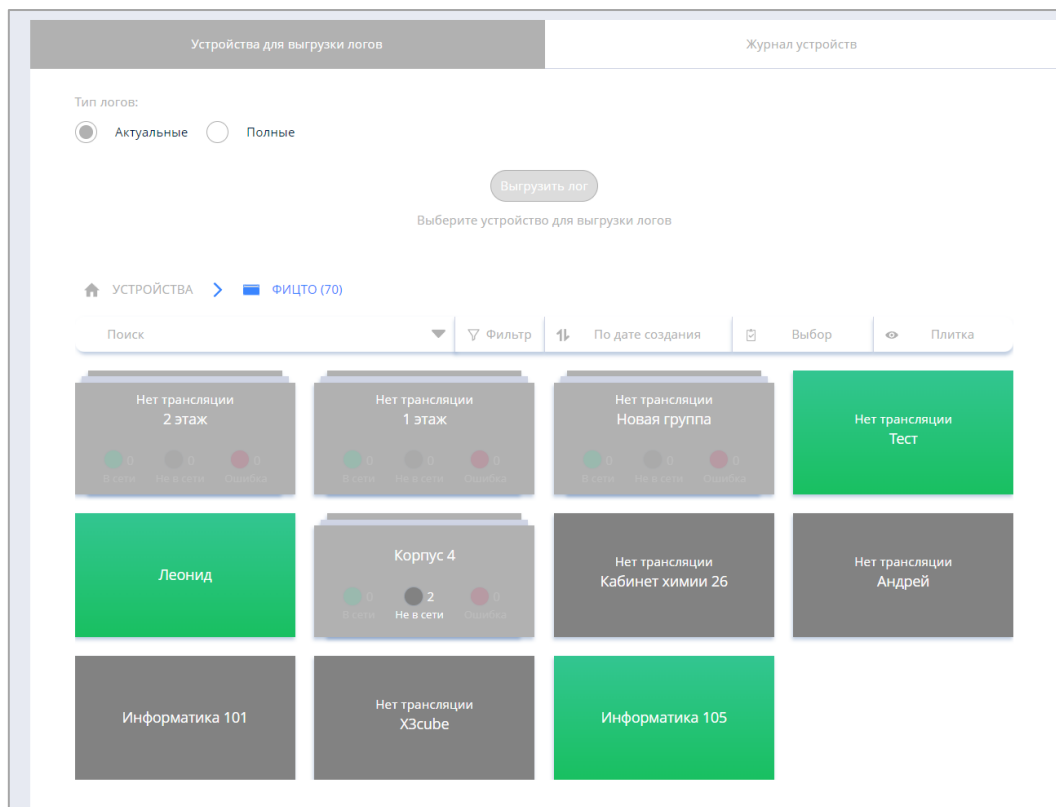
Устройства для выгрузки логов

Журнал устройств

Тип логов:

Актуальные Полные

Выгрузить лог

Выберите устройство для выгрузки логов

УСТРОЙСТВА > ФИЦТО (70)

Поиск

Фильтр

По дате создания

Выбор

Плитка

Нет трансляции
2 этаж
0 В сети 0 Не в сети 0 Ошибка

Нет трансляции
1 этаж
0 В сети 0 Не в сети 0 Ошибка

Нет трансляции
Новая группа
0 В сети 0 Не в сети 0 Ошибка

Нет трансляции
Тест

Леонид

Корпус 4
0 В сети 2 Не в сети 0 Ошибка

Нет трансляции
Кабинет химии 26

Нет трансляции
Андрей

Информатика 101

Нет трансляции
X3cube

Информатика 105